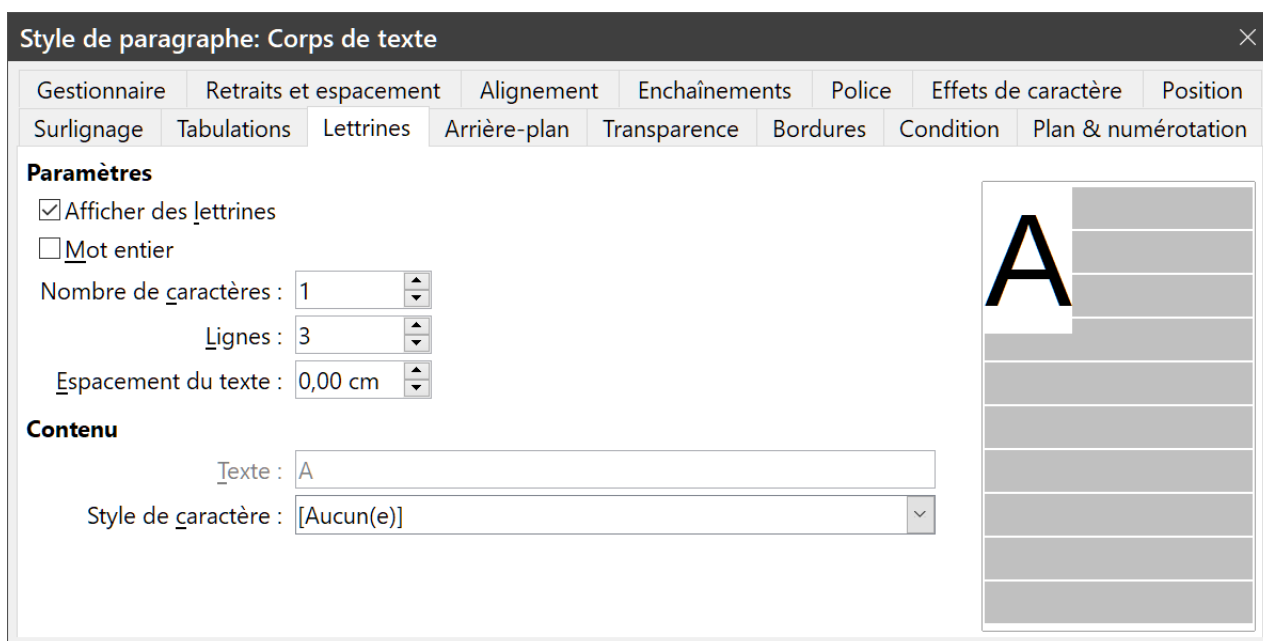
Style de paragraphe: Corps de texte

Gestionnaire | Retraits et espacement | Alignement | Enchaînements | Police | Effets de caractère | Position
Surlignage | Tabulations | Lettrines | Arrière-plan | Transparence | Bordures | Condition | Plan & numérotation

Paramètres

Afficher des lettrines

Mot entier

Nombre de caractères : 1

Lignes : 3

Espacement du texte : 0,00 cm

Contenu

Texte : A

Style de caractère : [Aucun(e)]

A